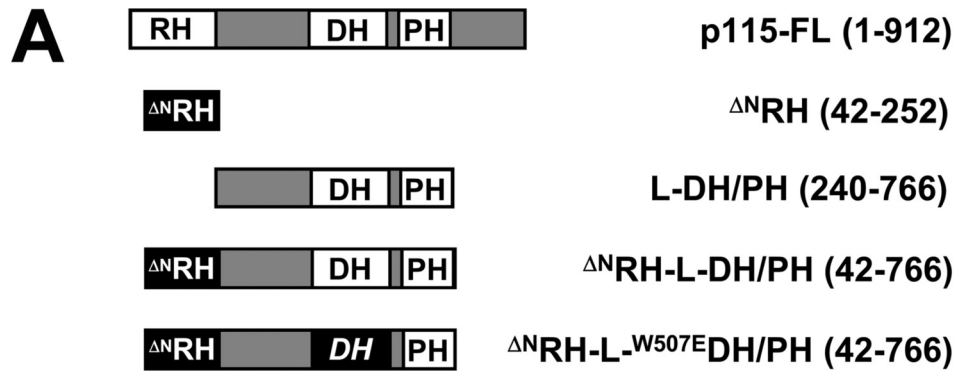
A

RH DH PH

p115-FL (1-912)

$^{\Delta N}$RH

$^{\Delta N}$RH (42-252)

DH PH

L-DH/PH (240-766)

$^{\Delta N}$RH DH PH

$^{\Delta N}$RH-L-DH/PH (42-766)

$^{\Delta N}$RH *DH* PH

$^{\Delta N}$RH-L-$^{W507E}$DH/PH (42-766)